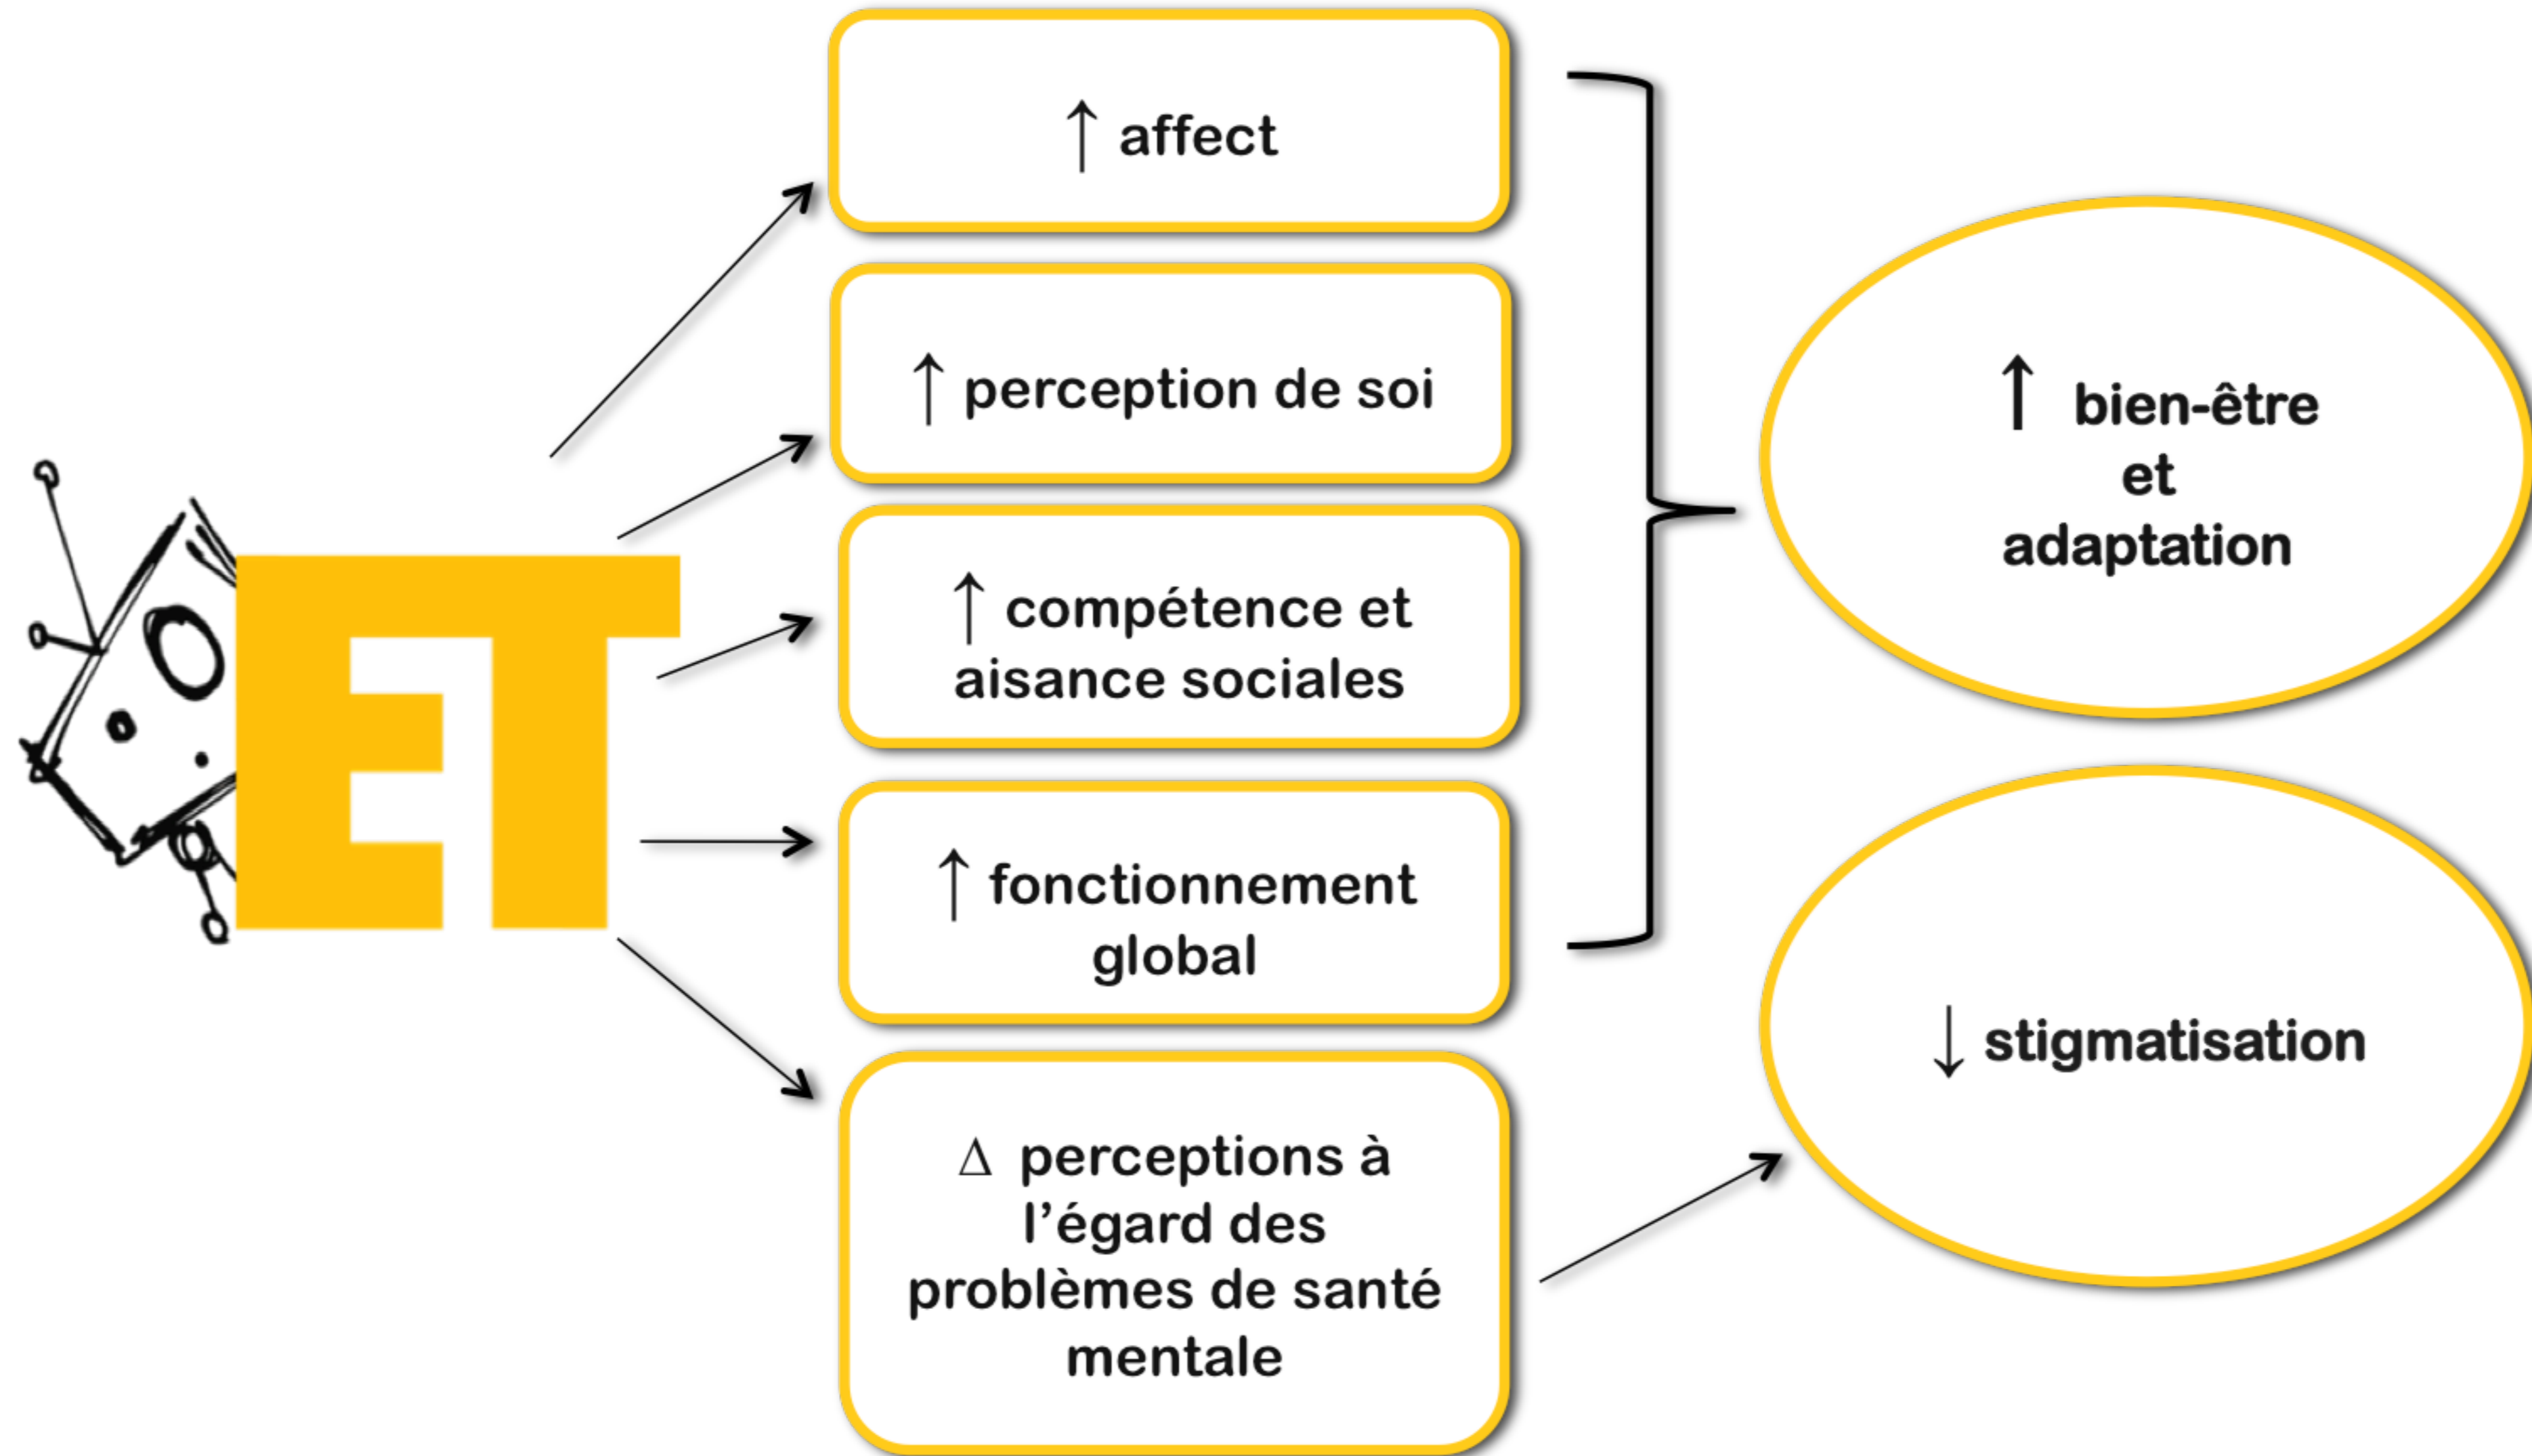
ET

↑ affect

↑ perception de soi

↑ compétence et aisance sociales

↑ fonctionnement global

$\Delta$ perceptions à l'égard des problèmes de santé mentale

↑ bien-être et adaptation

↓ stigmatisation